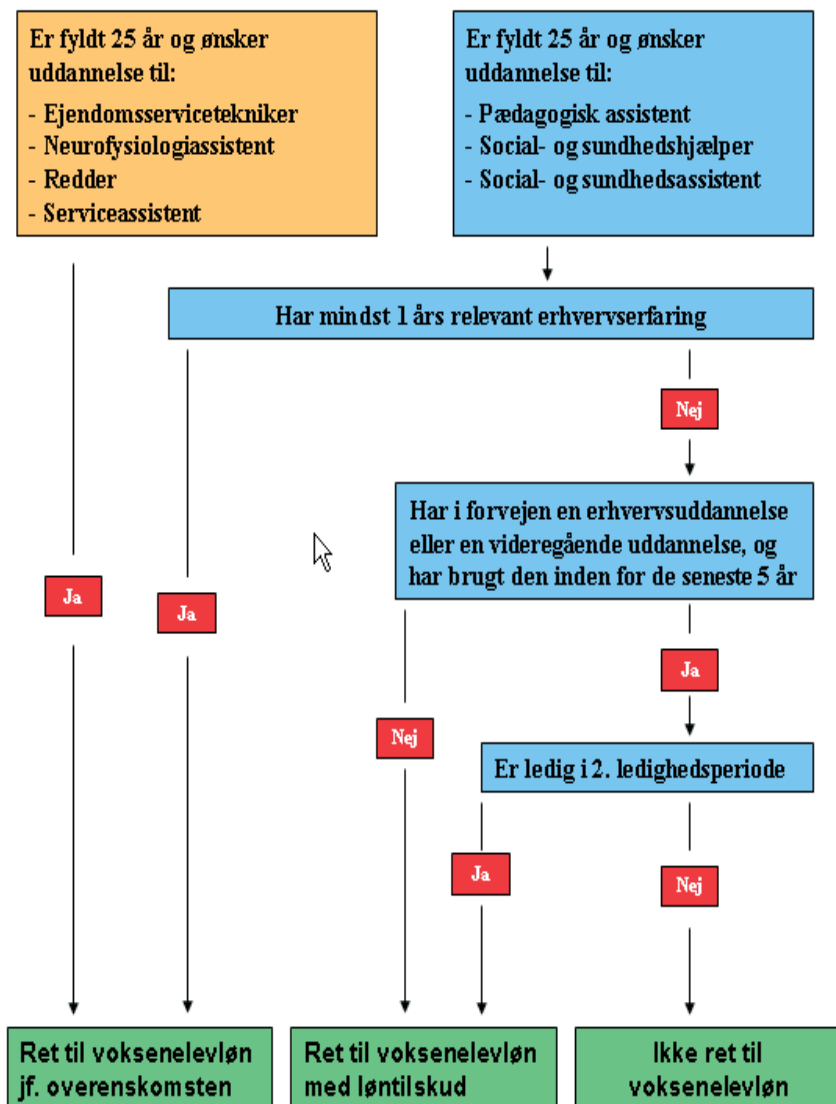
Er fyldt 25 år og ønsker uddannelse til:

- Ejendomsservicetekniker
- Neurofysiologiassistent
- Redder
- Serviceassistent

Er fyldt 25 år og ønsker uddannelse til:

- Pædagogisk assistent
- Social- og sundhedshjælper
- Social- og sundhedsassistent

Har mindst 1 års relevant erhvervserfaring

Nej

Har i forvejen en erhvervsuddannelse eller en videregående uddannelse, og har brugt den inden for de seneste 5 år

Ja

Ja

Ja

Nej

Er ledig i 2. ledighedsperiode

Ja

Nej

Ret til voksenelevløn jf. overenskomsten

Ret til voksenelevløn med løntilskud

Ikke ret til voksenelevløn